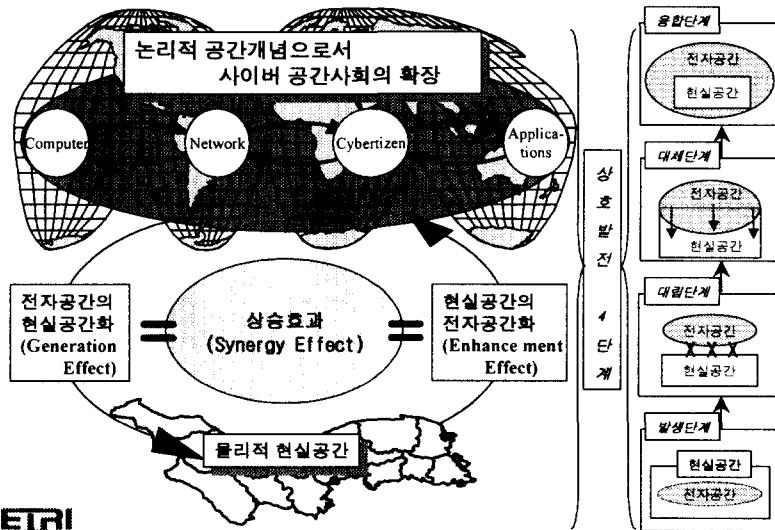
논리적 공간개념으로서
사이버 공간사회의 확장

Computer
Network
Cybertizen
Applications

전자공간의 현실공간화 (Generation Effect)

상승효과 (Synergy Effect)

현실공간의 전자공간화 (Enhance ment Effect)

물리적 현실공간

ETRI

상호발전 4단계

융합단계
전자공간
현실공간

대체단계
전자공간
현실공간

대립단계
전자공간
현실공간

발생단계
현실공간
전자공간